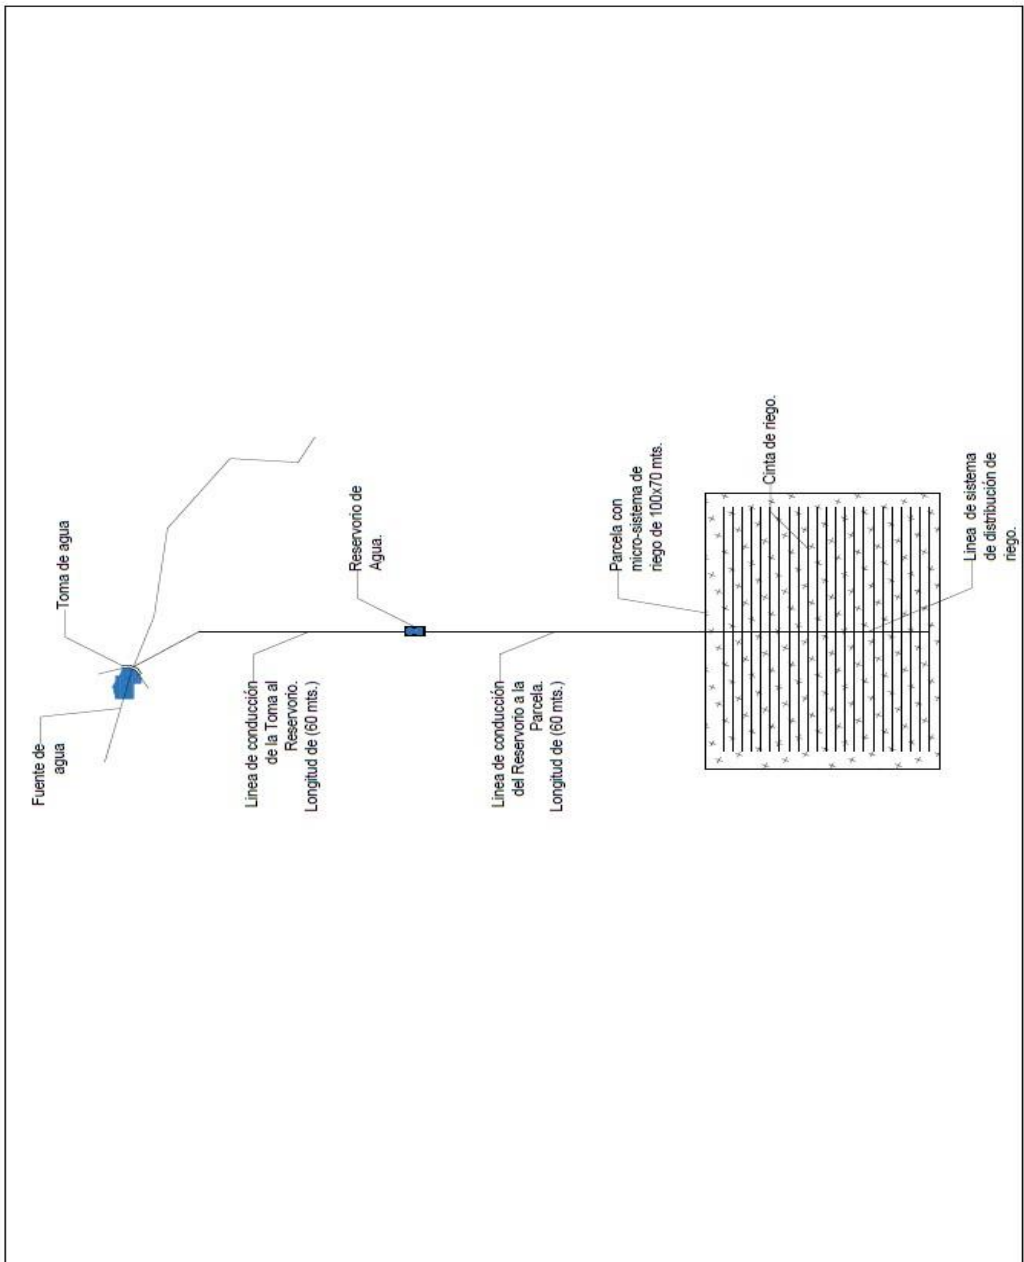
Toma de agua

Fuente de agua

Reservorio de Agua.

Linea de conducción de la Toma al Reservorio. Longitud de (60 mts.)

Linea de conducción del Reservorio a la Parcela. Longitud de (60 mts.)

Parcela con micro-sistema de riego de 100x70 mts.

Cinta de riego.

Linea de sistema de distribución de riego.